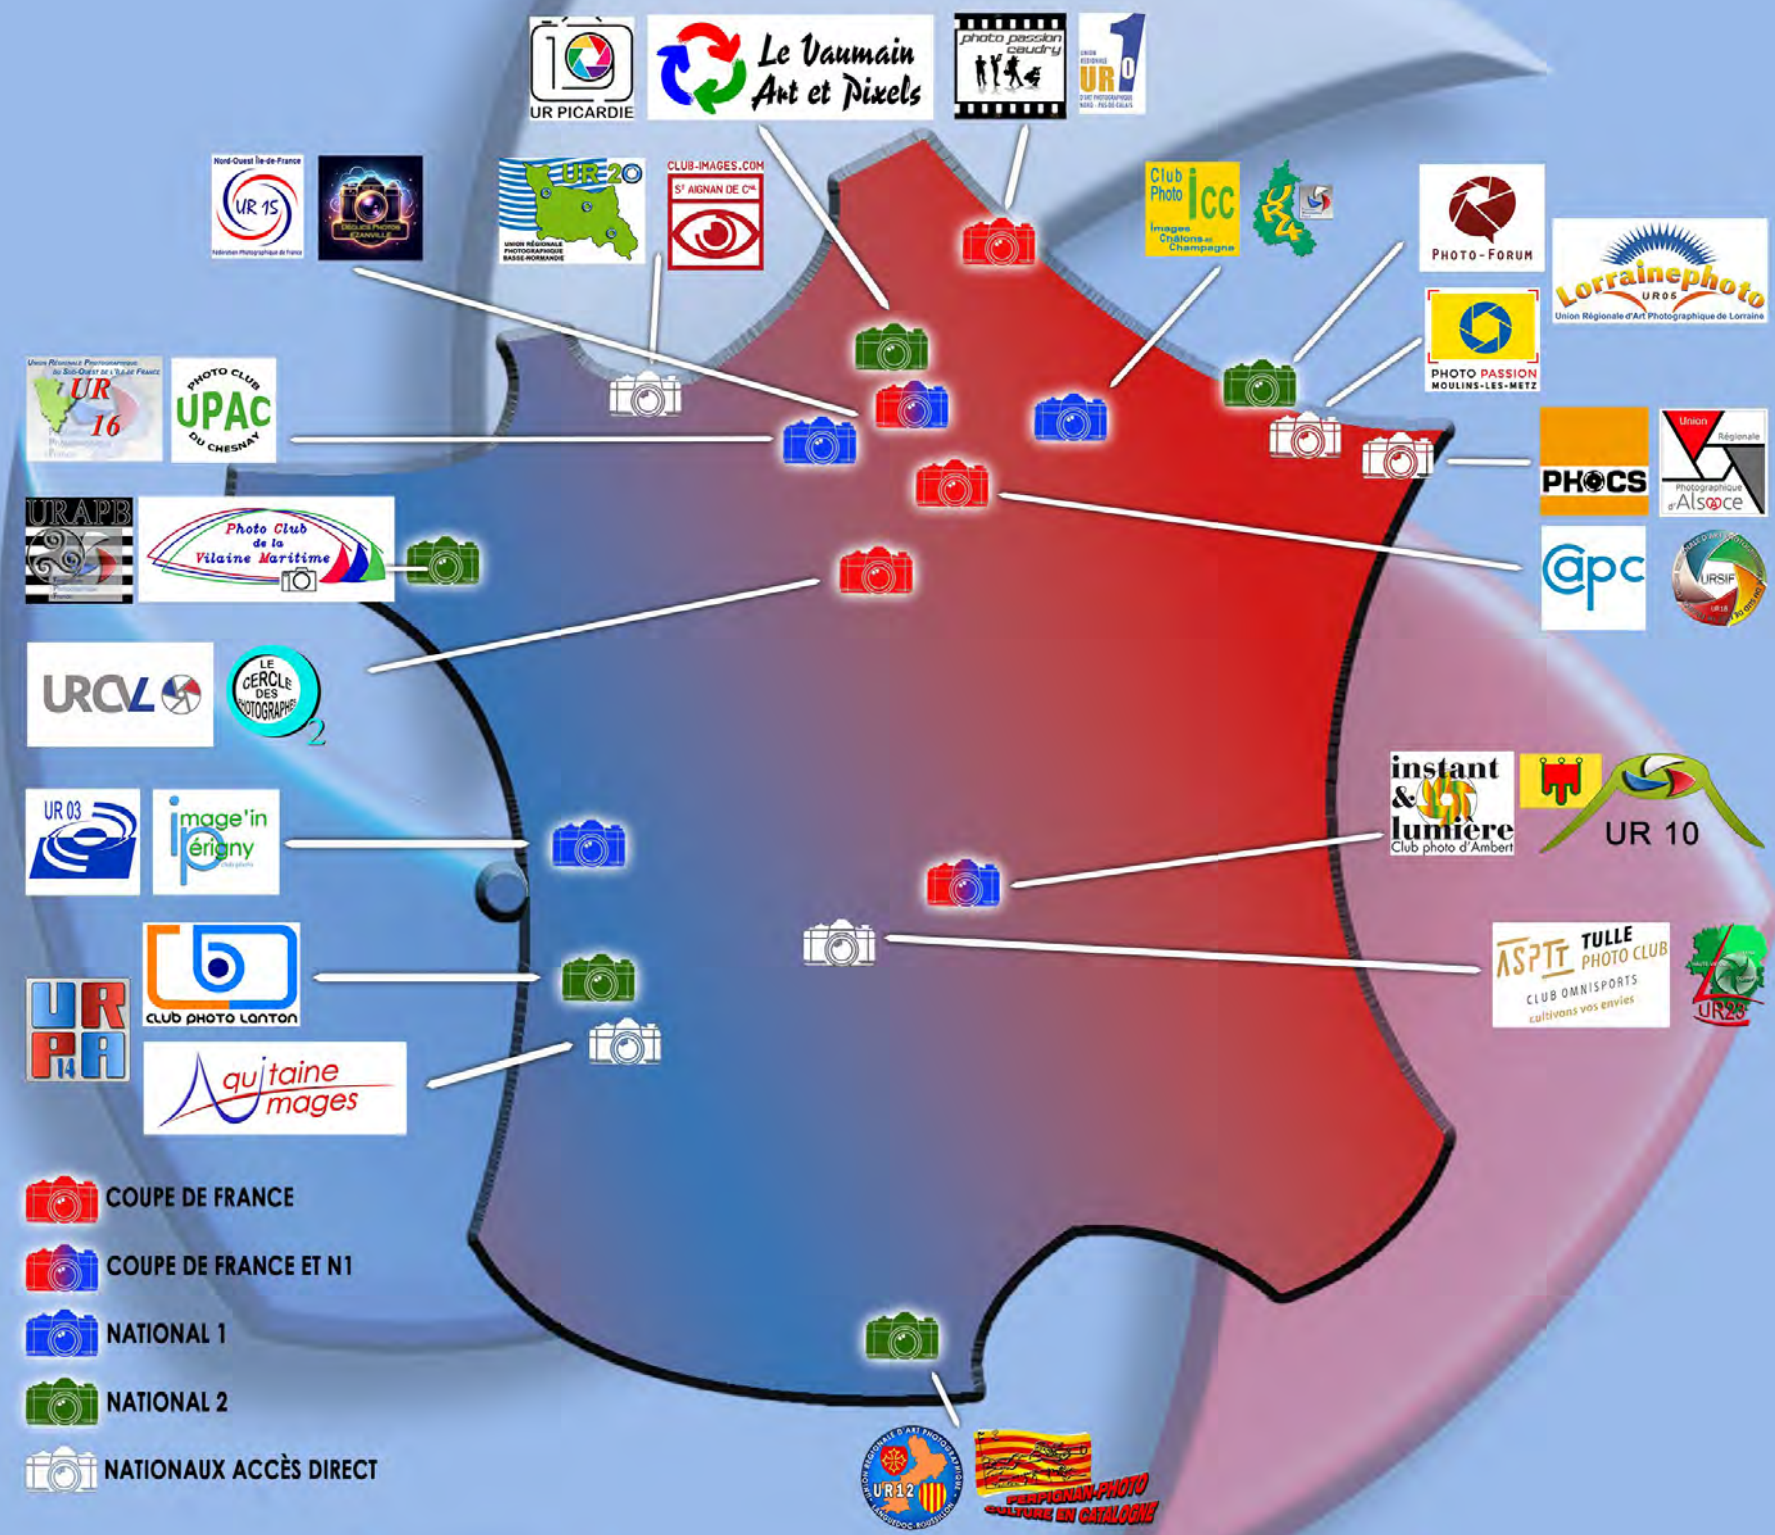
UR PICARDIE
Le Vaumain Art et Pixels
photo passion caudry
UR 10
Nord-Ouest Île-de-France
UR 15
Fédération Photographique de France
UR 20
UNION RÉGIONALE PHOTOGRAPHIQUE BASSE-NORMANDIE
CLUB-IMAGES.COM
ST AIGNAN DE CR
Club Photo ICC
Images Châlons-en-Champagne
UR 4
PHOTO-FORUM
Lorrainephoto
UR 05
Union Régionale d'Art Photographique de Lorraine
PHOTO PASSION MOULINS-LES-METZ
UR 16
PHOTO CLUB UPAC DU CHESNAY
URAPB
Photo Club de la Vilaine Maritime
PHOCS
Union Régionale Photographique d'Alsace
capc
URSIF
URCVL
LE CERCLE DES PHOTOGRAPHES 2
instant & lumière
Club photo d'Ambert
UR 10
UR 03
image'in périgny
ASPTT TULLE PHOTO CLUB
CLUB OMNISPORTS
cultivons vos envies
UR 25
CLUB PHOTO LANTON
URPA 14
Aquitaine Images
COUPE DE FRANCE
COUPE DE FRANCE ET N1
NATIONAL 1
NATIONAL 2
NATIONAUX ACCÈS DIRECT
UR12
PERPIGNAN-PHOTO CULTURE EN CATALOGNE